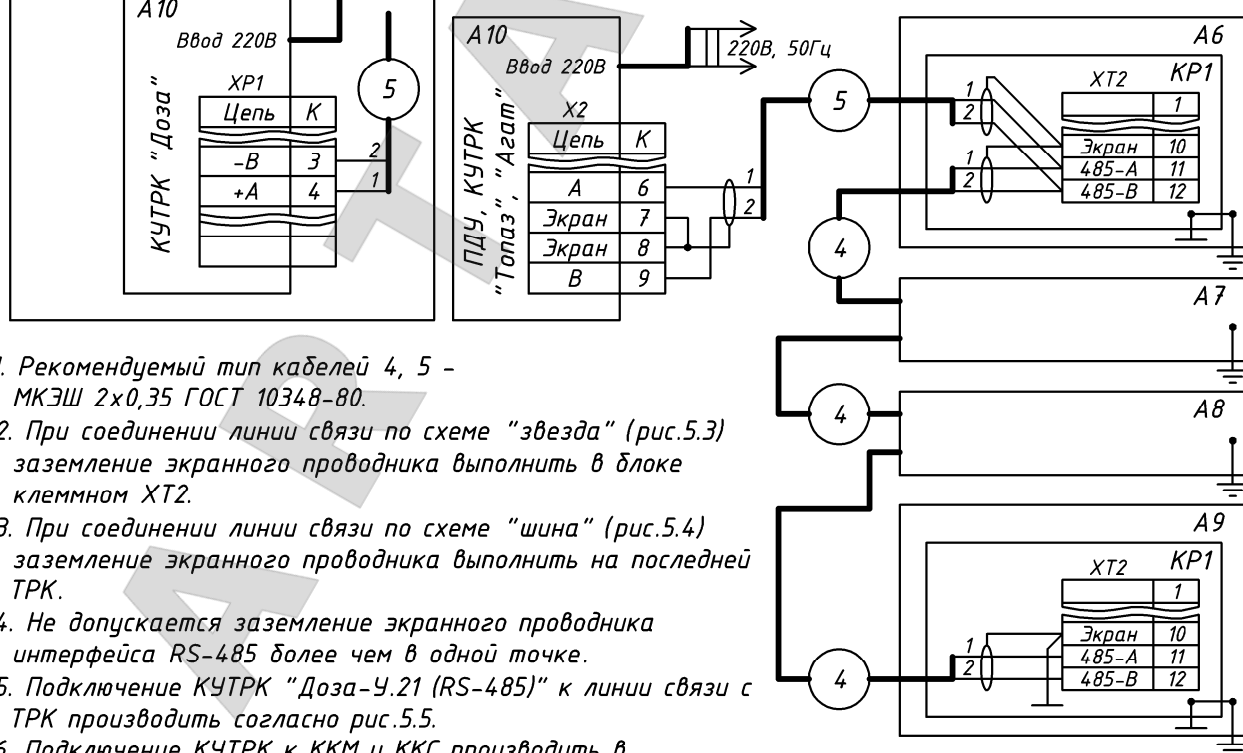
А10
Ввод 220В
КУТРК "Доза"
ХР1

| Цепь | К |
|---|---|
| -В | 3 |
| +А | 4 |

2
1
5

А10
Ввод 220В
220В, 50Гц
ПДУ, КУТРК "Топаз", "Агат"
Х2

| Цепь | К |
|---|---|
| А | 6 |
| Экран | 7 |
| Экран | 8 |
| В | 9 |

1
2
5
1
2
1
2
4
4
4
1
2

А6
ХТ2
КР1

| 1 |
|---|
| Экран 10 |
| 485-А 11 |
| 485-В 12 |

А7
А8
А9
ХТ2
КР1

| 1 |
|---|
| Экран 10 |
| 485-А 11 |
| 485-В 12 |

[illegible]. Рекомендуемый тип кабелей 4, 5 - МКЭШ 2х0,35 ГОСТ 10348-80.
2. При соединении линии связи по схеме "звезда" (рис.5.3) заземление экранного проводника выполнить в блоке клеммном ХТ2.
3. При соединении линии связи по схеме "шина" (рис.5.4) заземление экранного проводника выполнить на последней ТРК.
4. Не допускается заземление экранного проводника интерфейса RS-485 более чем в одной точке.
5. Подключение КУТРК "Доза-У.21 (RS-485)" к линии связи с ТРК производить согласно рис.5.5.
6. Подключение КУТРК к ККМ и ККС производить в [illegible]